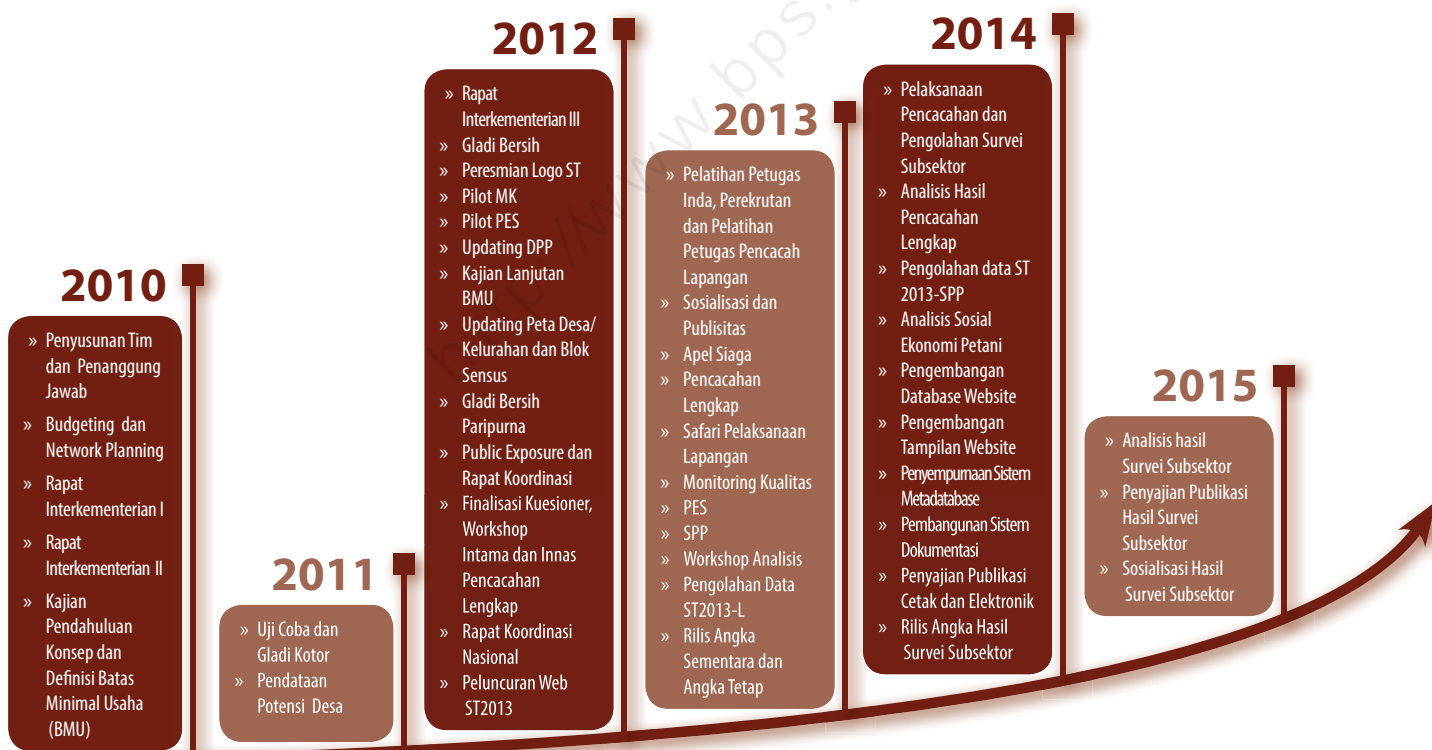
2010

» Penyusunan Tim dan Penanggung Jawab
» Budgeting dan Network Planning
» Rapat Interkementerian I
» Rapat Interkementerian II
» Kajian Pendahuluan Konsep dan Definisi Batas Minimal Usaha (BMU)

2011

» Uji Coba dan Gladi Kotor
» Pendataan Potensi Desa

2012

» Rapat Interkementerian III
» Gladi Bersih
» Peresmian Logo ST
» Pilot MK
» Pilot PES
» Updating DPP
» Kajian Lanjutan BMU
» Updating Peta Desa/ Kelurahan dan Blok Sensus
» Gladi Bersih Paripurna
» Public Exposure dan Rapat Koordinasi
» Finalisasi Kuesioner, Workshop Intama dan Innas Pencacahan Lengkap
» Rapat Koordinasi Nasional
» Peluncuran Web ST2013

2013

» Pelatihan Petugas Inda, Perekrutan dan Pelatihan Petugas Pencacah Lapangan
» Sosialisasi dan Publisitas
» Apel Siaga
» Pencacahan Lengkap
» Safari Pelaksanaan Lapangan
» Monitoring Kualitas
» PES
» SPP
» Workshop Analisis
» Pengolahan Data ST2013-L
» Rilis Angka Sementara dan Angka Tetap

2014

» Pelaksanaan Pencacahan dan Pengolahan Survei Subsektor
» Analisis Hasil Pencacahan Lengkap
» Pengolahan data ST 2013-SPP
» Analisis Sosial Ekonomi Petani
» Pengembangan Database Website
» Pengembangan Tampilan Website
» Penyempurnaan Sistem Metadatabase
» Pembangunan Sistem Dokumentasi
» Penyajian Publikasi Cetak dan Elektronik
» Rilis Angka Hasil Survei Subsektor

2015

» Analisis hasil Survei Subsektor
» Penyajian Publikasi Hasil Survei Subsektor
» Sosialisasi Hasil Survei Subsektor

http://www.bps.